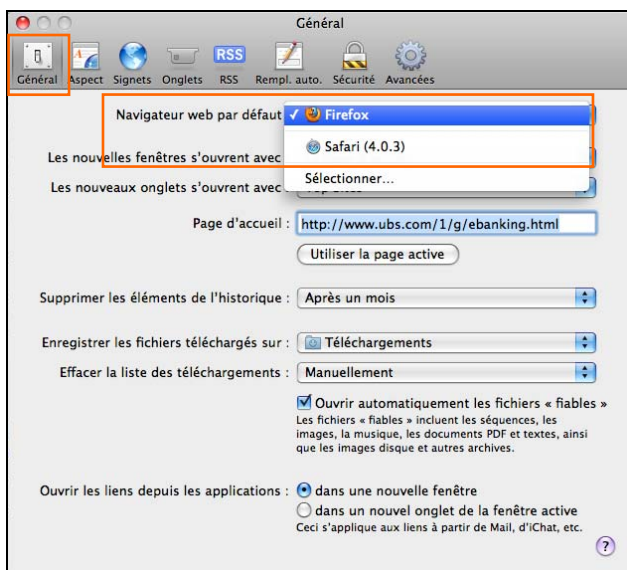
Général

Général Aspect Signets Onglets RSS Rempl. auto. Sécurité Avancées

Navigateur web par défaut : ✓ Firefox

Safari (4.0.3)

Sélectionner...

Les nouvelles fenêtres s'ouvrent avec

Les nouveaux onglets s'ouvrent avec

Page d'accueil : http://www.ubs.com/1/g/ebanking.html

Utiliser la page active

Supprimer les éléments de l'historique : Après un mois

Enregistrer les fichiers téléchargés sur : Téléchargements

Effacer la liste des téléchargements : Manuellement

Ouvrir automatiquement les fichiers « fiables »
Les fichiers « fiables » incluent les séquences, les images, la musique, les documents PDF et textes, ainsi que les images disque et autres archives.

Ouvrir les liens depuis les applications : dans une nouvelle fenêtre
dans un nouvel onglet de la fenêtre active
Ceci s'applique aux liens à partir de Mail, d'iChat, etc.

?